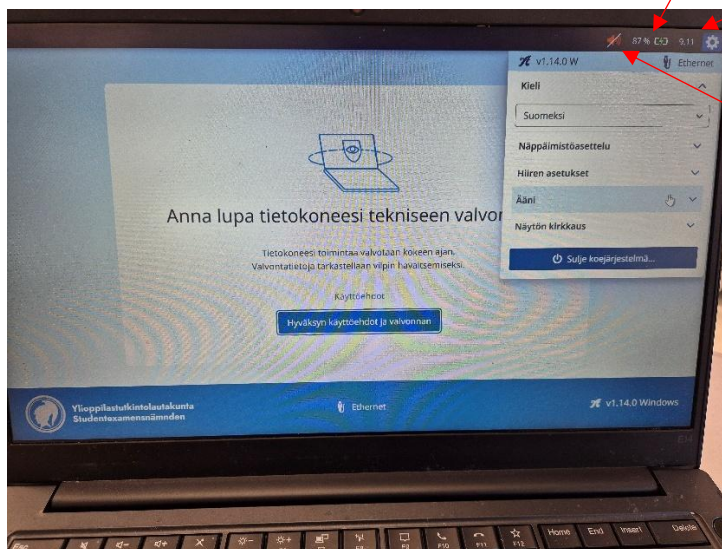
87 % 9.11

v1.14.0 W

Ethernet

Kieli

Suomeksi

Näppäimistöasettelu

Hiiren asetukset

Ääni

Näytön kirkkaus

Sulje koejärjestelmä...

Anna lupa tietokoneesi tekniseen valvon

Tietokoneesi toimintaa valvotaan kokeen ajan. Valvontatietoja tarkastellaan vilpin havaitsemiseksi.

Käyttöehdot

Hyväksyn käyttöehdot ja valvonnan

Ylioppilastutkintolautakunta
Studentexamensnämnden

Ethernet

v1.14.0 Windows

E14

Esc F10 F11 F12 Home End Insert Delete